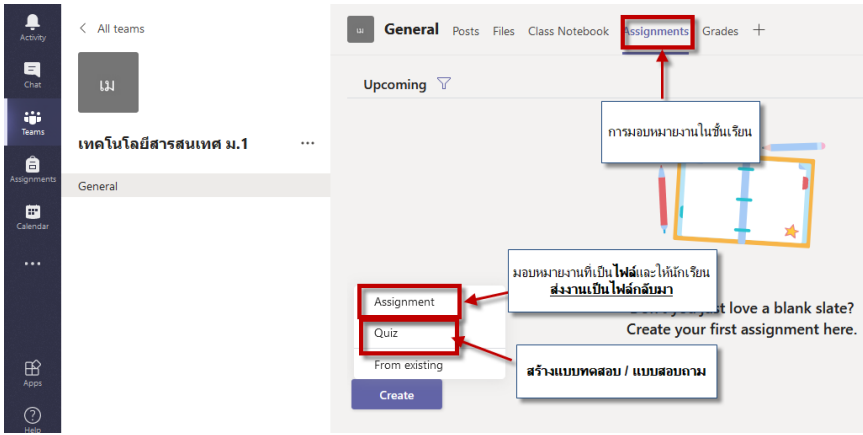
Activity

Chat

Teams

Assignments

Calendar

...

Apps

Help

< All teams

เม

เทคโนโลยีสารสนเทศ ม.1

...

General

เม General Posts Files Class Notebook Assignments Grades +

Upcoming

การมอบหมายงานในชั้นเรียน

มอบหมายงานที่เป็น**ไฟล์**และให้นักเรียน **ส่งงานเป็นไฟล์กลับมา**

Assignment

Quiz

From existing

Create

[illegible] just love a blank slate?
Create your first assignment here.

สร้างแบบทดสอบ / แบบสอบถาม